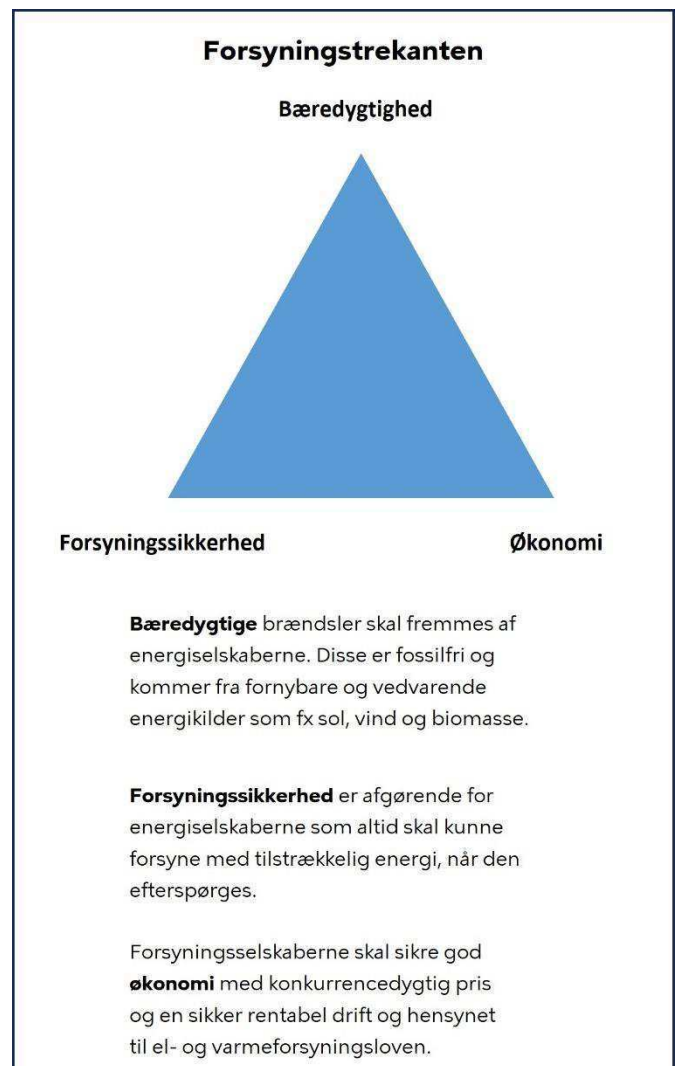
Forsyningstrekanten

Bæredygtighed

Forsyningssikkerhed

Økonomi

Bæredygtige brændsler skal fremmes af energiselskaberne. Disse er fossilfri og kommer fra fornybare og vedvarende energikilder som fx sol, vind og biomasse.

Forsyningssikkerhed er afgørende for energiselskaberne som altid skal kunne forsyne med tilstrækkelig energi, når den efterspørges.

Forsyningsselskaberne skal sikre god økonomi med konkurrencedygtig pris og en sikker rentabel drift og hensynet til el- og varmeforsyningsloven.